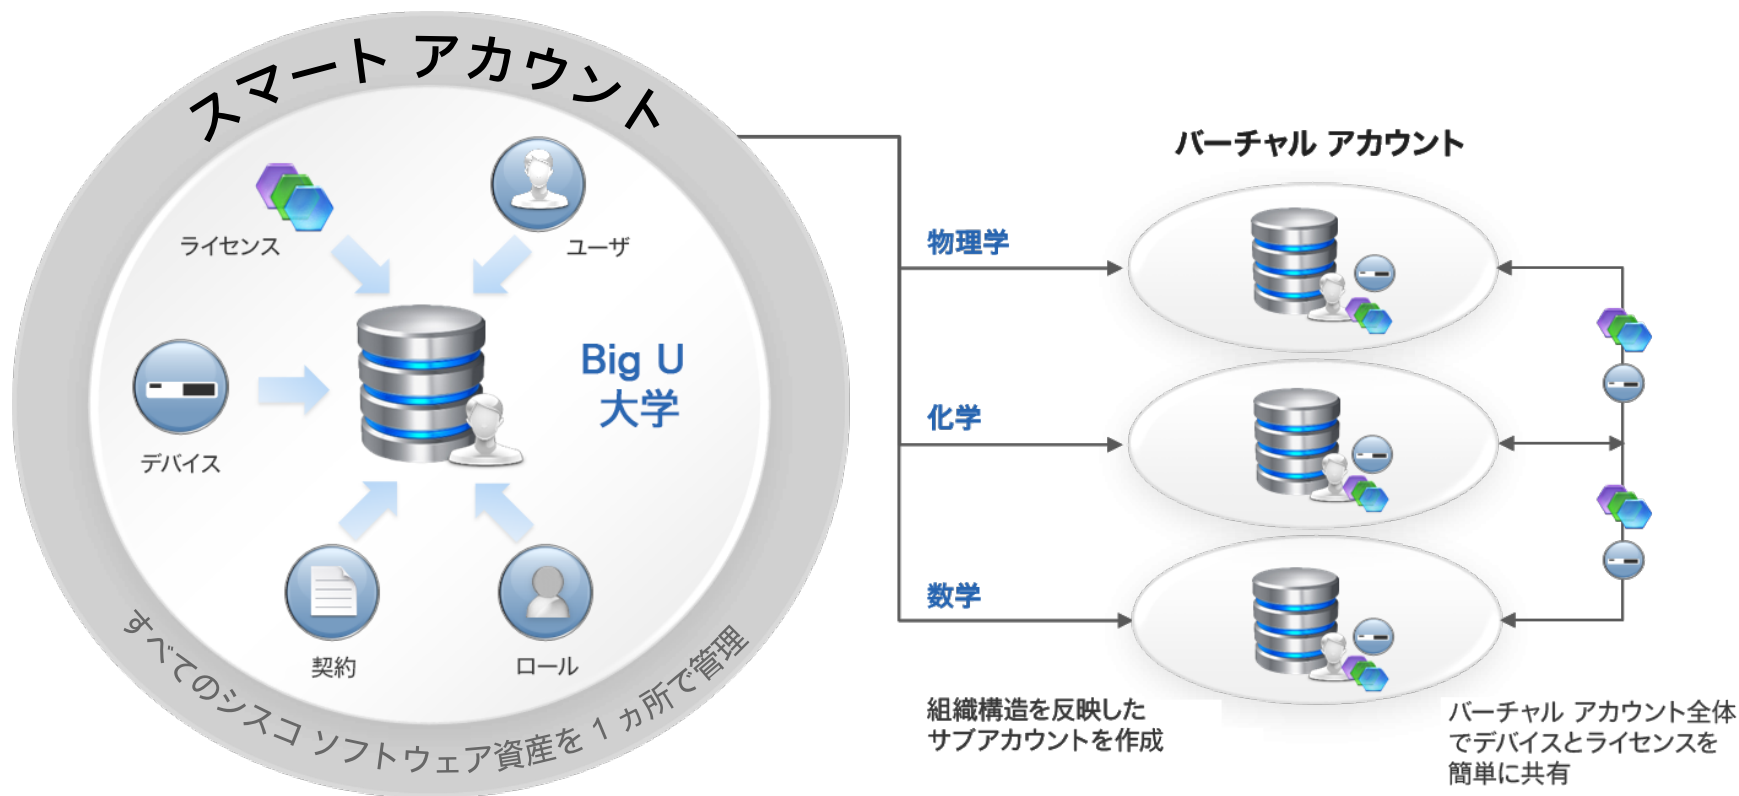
スマート アカウント

ライセンス

ユーザ

デバイス

Big U
大学

契約

ロール

すべてのシスコ ソフトウェア資産を 1 カ所で管理

バーチャル アカウント

物理学

化学

数学

組織構造を反映したサブアカウントを作成

バーチャル アカウント全体でデバイスとライセンスを簡単に共有